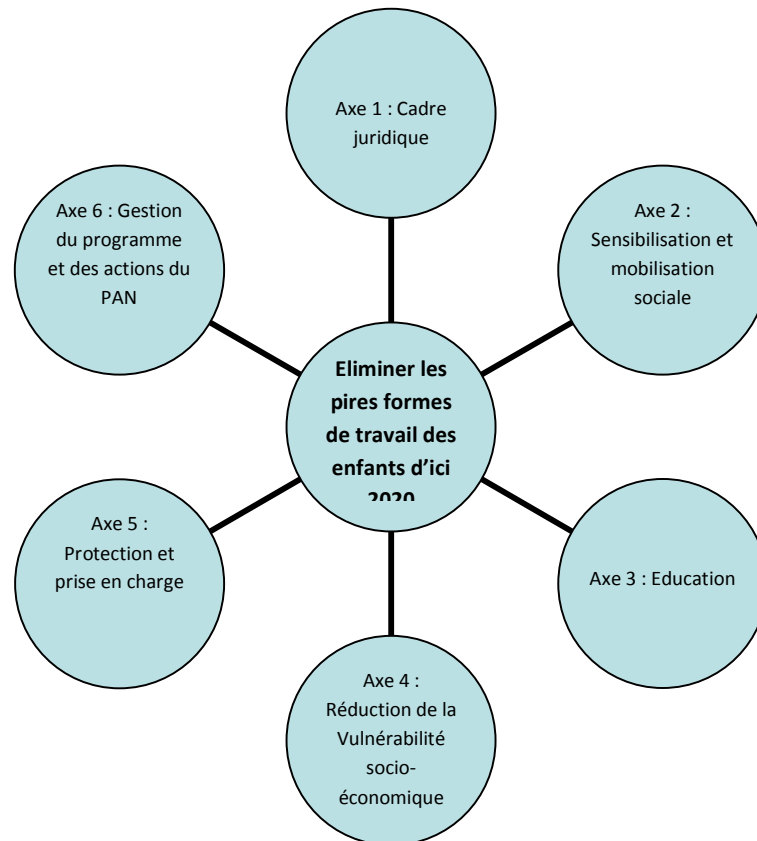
Axe 1 : Cadre juridique

Axe 6 : Gestion du programme et des actions du PAN

Axe 2 : Sensibilisation et mobilisation sociale

Eliminer les pires formes de travail des enfants d'ici 2020

Axe 5 : Protection et prise en charge

Axe 3 : Education

Axe 4 : Réduction de la Vulnérabilité socio-économique